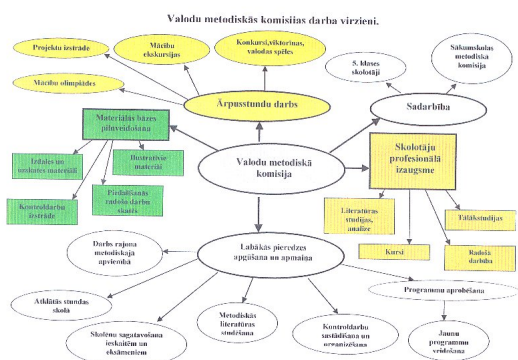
Valodu metodiskās komisijas darba virzieni.

Projektu izstrāde

Mācību ekskursijas

Konkursi,viktorīnas, valodas spēles

Mācību olimpiādes

Ārpusstundu darbs

Sadarbība

5. klases skolotāji

Sākumskolas metodiskā komisija

Materiālās bāzes pilnveidošana

Izdales un uzskates materiāli

Ilustratīvie materiāli

Piedalīšanās radošo darbu skatēs

Kontroldarbu izstrāde

Valodu metodiskā komisija

Skolotāju profesionālā izaugsme

Literatūras studijas, analīze

Tālākizglītība

Kursi

Radošā darbība

Labākās pieredzes apgūšana un apmaiņa

Darbs rajona metodiskajā apvienībā

Atklātās stundas skolā

Programmu aprobēšana

Skolēnu sagatavošana ieskaitēm un eksāmeniem

Metodiskās literatūras studēšana

Kontroldarbu sastādīšana un organizēšana

Jaunu programmu veidošana